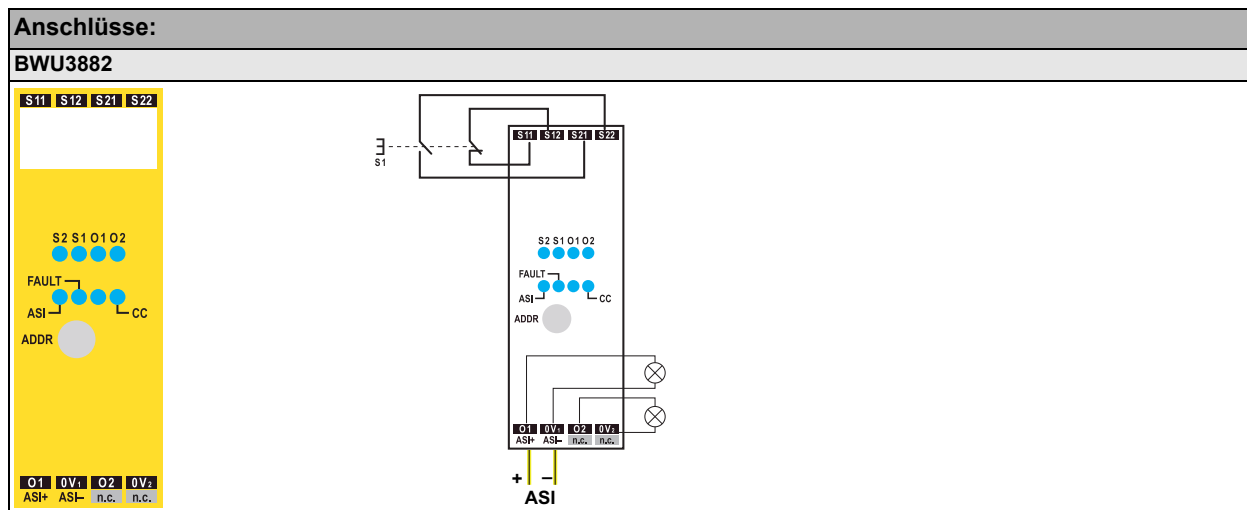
Anschlüsse:

BWU3882

S11 S12 S21 S22

S2 S1 O1 O2

FAULT

ASI

CC

ADDR

O1 0V₁ O2 0V₂

ASI+ ASI– n.c. n.c.

S1

S11 S12 S21 S22

S2 S1 O1 O2

FAULT

ASI

CC

ADDR

O1 0V₁ O2 0V₂

ASI+ ASI– n.c. n.c.

+ –

ASI